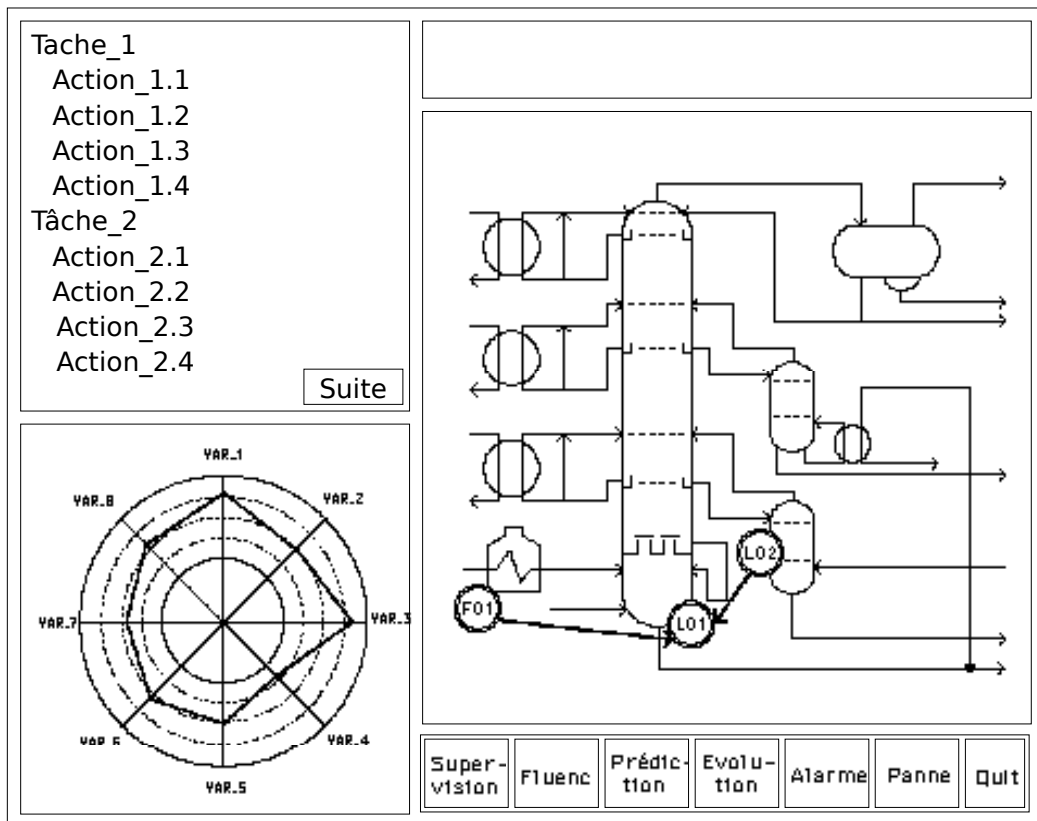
Tache_1
Action_1.1
Action_1.2
Action_1.3
Action_1.4
Tâche_2
Action_2.1
Action_2.2
Action_2.3
Action_2.4

Suite

VAR_1
VAR_2
VAR_3
VAR_4
VAR_5
VAR_6
VAR_7
VAR_8

L02
F01
L01

Supervision
Fluenc
Prédiction
Evolution
Alarme
Panne
Quit